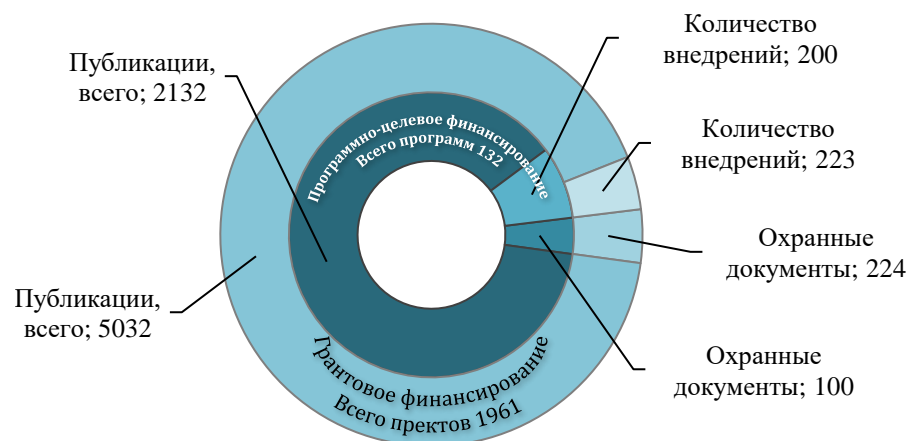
Количество внедрений; 200

Публикации, всего; 2132

Программно-целевое финансирование
Всего программ 132

Количество внедрений; 223

Охранные документы; 224

Публикации, всего; 5032

Грантовое финансирование
Всего пректов 1961

Охранные документы; 100